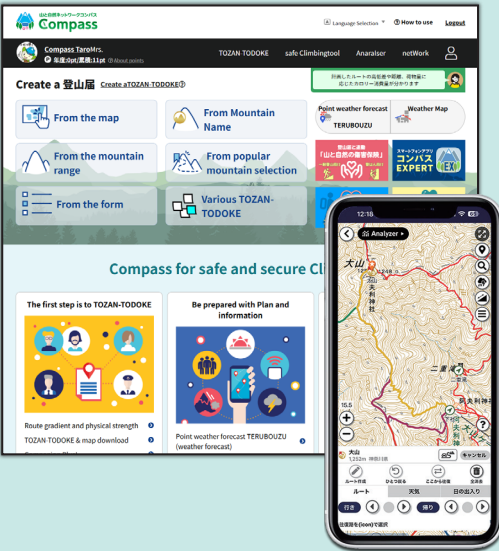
山と自然ネットワークコンパス
Compass
Language Selection
How to use
Logout
Compass TaroMrs.
年度:0pt/累積:11pt
About points
TOZAN TODOKE
safe Climbingtool
Anaralser
netWork
計画したルートの高低差や距離、荷物量に応じた水分のリー消費量が分かります
Create a 登山届
Create aTOZAN-TODOKE
From the map
From Mountain Name
From the mountain range
From popular mountain selection
From the form
Various TOZAN-TODOKE
Point weather forecast TERUBOUZU
Weather Map
登山者に最適「山と自然の遭難保険」
スマートフォンアプリ コンパス EXPERT
Compass for safe and secure Cl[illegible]
The first step is to TOZAN-TODOKE
Route gradient and physical strength
TOZAN-TODOKE & map download
Be prepared with Plan and information
Point weather forecast TERUBOUZU (weather forecast)
12:18
Analyzer
大山
大山
1,252m
キャンセル
ルート作成
ひとつ戻る
ここから往復
全消去
ルート
天気
日の出入り
行き
帰り
出発地を[icon]で選択